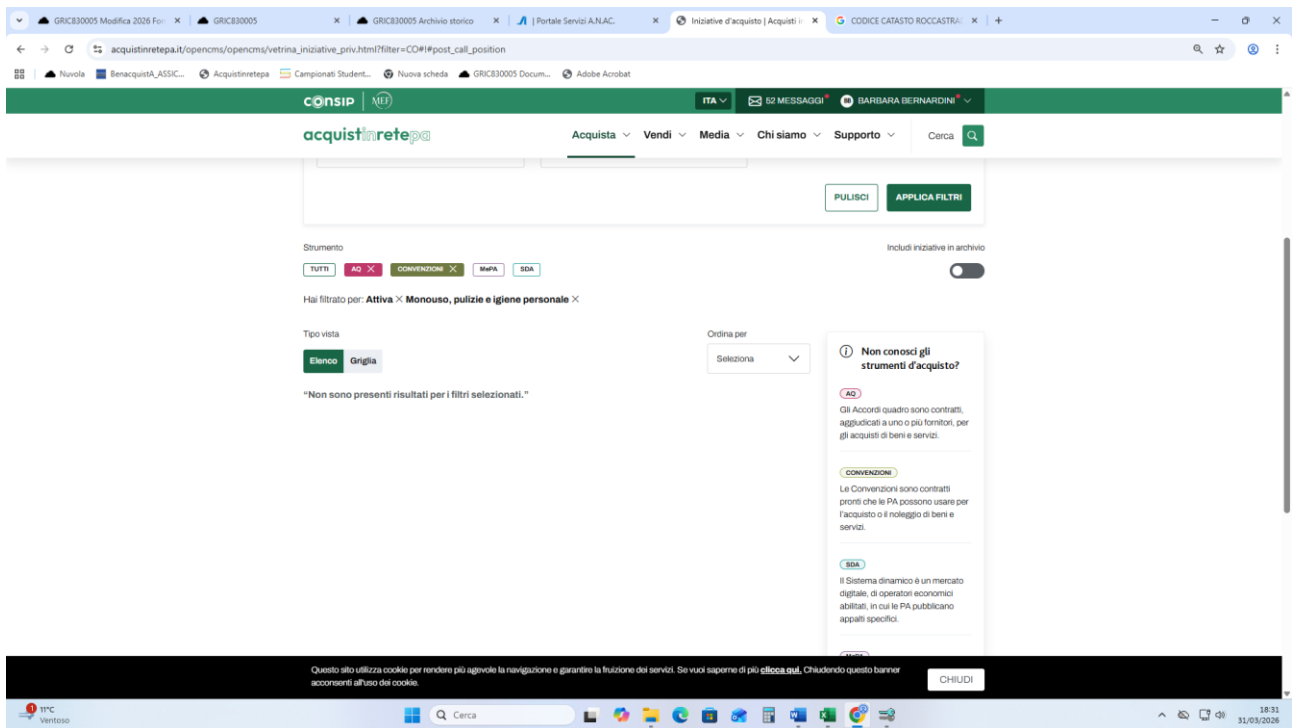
GRIC830005 Modifica 2026 For ×
GRIC830005 ×
GRIC830005 Archivio storico ×
| Portale Servizi A.N.AC. ×
Iniziative d'acquisto | Acquisti i ×
CODICE CATASTO ROCCASTRA ×
+

acquistinretepa.it/opencms/opencms/vetrina_iniziative_priv.html?filter=CO#!#post_call_position

Nuvola
BenacquistA_ASSIC...
Acquistinretepa
Campionati Student...
Nuova scheda
GRIC830005 Docum...
Adobe Acrobat

CONSIP | MEF
ITA
52 MESSAGGI
BARBARA BERNARDINI

acquistinretepa
Acquista
Vendi
Media
Chi siamo
Supporto
Cerca

PULISCI
APPLICA FILTRI

Strumento
TUTTI
AQ ×
CONVENZIONI ×
MePA
SDA

Includi iniziative in archivio

Hai filtrato per: Attiva × Monouso, pulizie e igiene personale ×

Tipo vista
Elenco
Griglia

Ordina per
Seleziona

"Non sono presenti risultati per i filtri selezionati."

Non conosci gli strumenti d'acquisto?

AQ
Gli Accordi quadro sono contratti, aggiudicati a uno o più fornitori, per gli acquisti di beni e servizi.

CONVENZIONI
Le Convenzioni sono contratti pronti che le PA possono usare per l'acquisto o il noleggio di beni e servizi.

SDA
Il Sistema dinamico è un mercato digitale, di operatori economici abilitati, in cui le PA pubblicano appalti specifici.

Questo sito utilizza cookie per rendere più agevole la navigazione e garantire la fruizione dei servizi. Se vuoi saperne di più clicca qui. Chiudendo questo banner acconsenti all'uso dei cookie.
CHIUDI

11°C
Ventoso
Cerca
18:31
31/03/2026